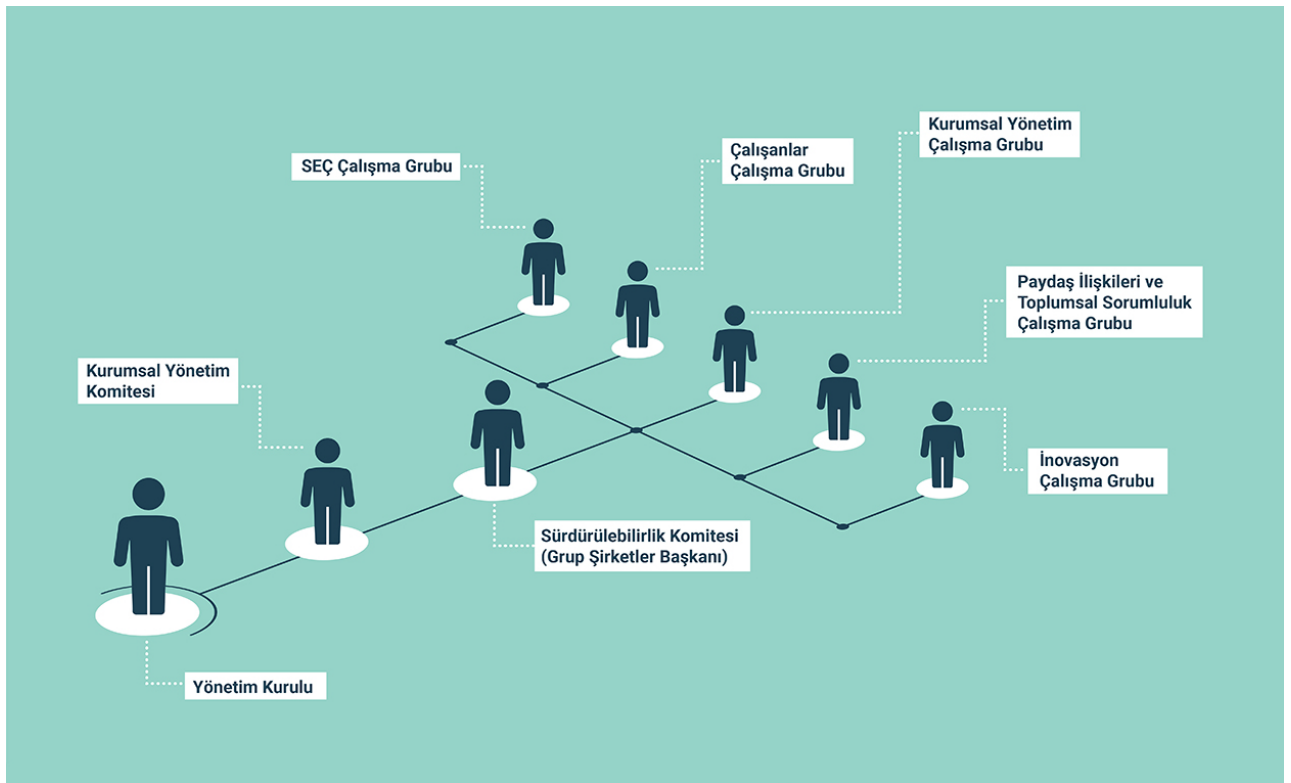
SEÇ Çalışma Grubu

Çalışanlar Çalışma Grubu

Kurumsal Yönetim Çalışma Grubu

Paydaş İlişkileri ve Toplumsal Sorumluluk Çalışma Grubu

Kurumsal Yönetim Komitesi

İnovasyon Çalışma Grubu

Sürdürülebilirlik Komitesi (Grup Şirketler Başkanı)

Yönetim Kurulu